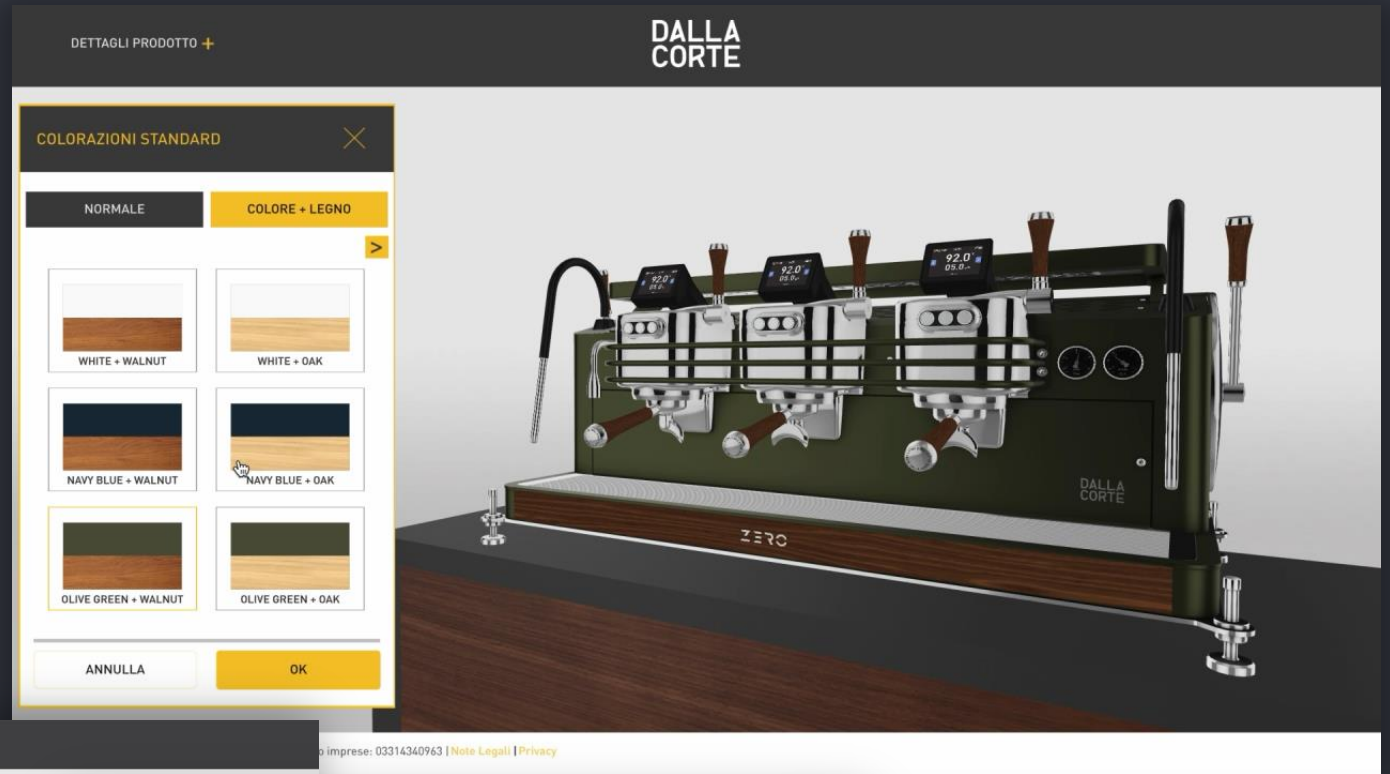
DETTAGLI PRODOTTO +

DALLA CORTE

COLORAZIONI STANDARD

NORMALE

COLORE + LEGNO

>

WHITE + WALNUT

WHITE + OAK

NAVY BLUE + WALNUT

NAVY BLUE + OAK

OLIVE GREEN + WALNUT

OLIVE GREEN + OAK

ANNULLA

OK

92.0
05.0

92.0
05.0

92.0
05.0

DALLA CORTE

ZERO

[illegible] imprese: 03314340963 | Note Legali | Privacy